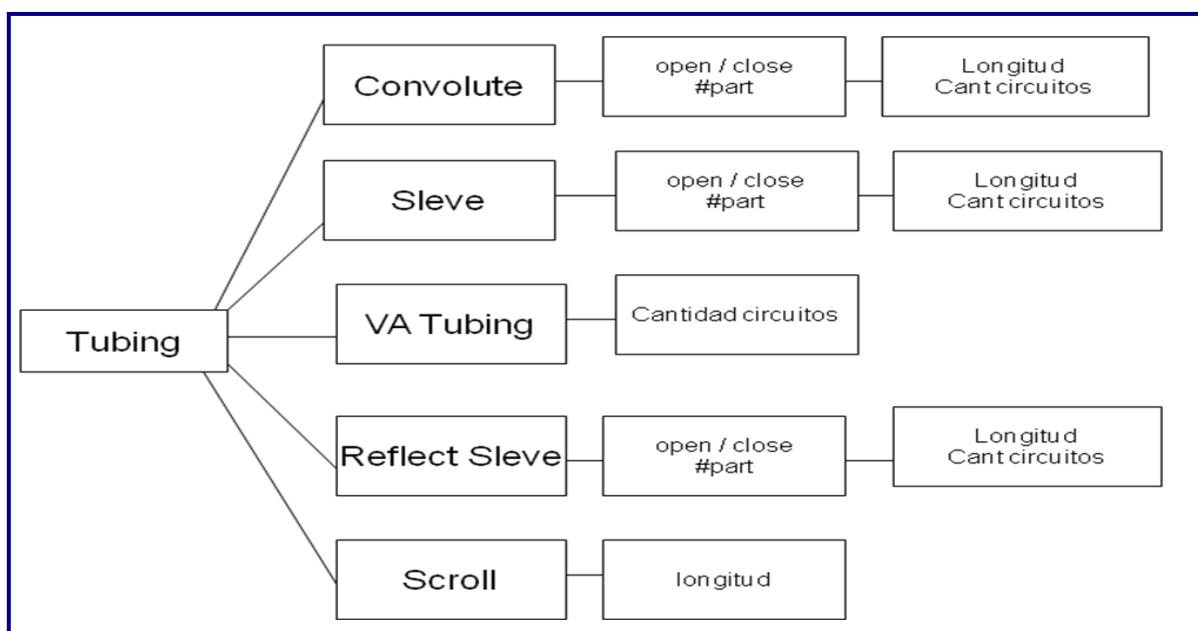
Tubing

Convolute
open / close
#part
Longitud
Cant circuitos

Sleve
open / close
#part
Longitud
Cant circuitos

VA Tubing
Cantidad circuitos

Reflect Sleve
open / close
#part
Longitud
Cant circuitos

Scroll
longitud